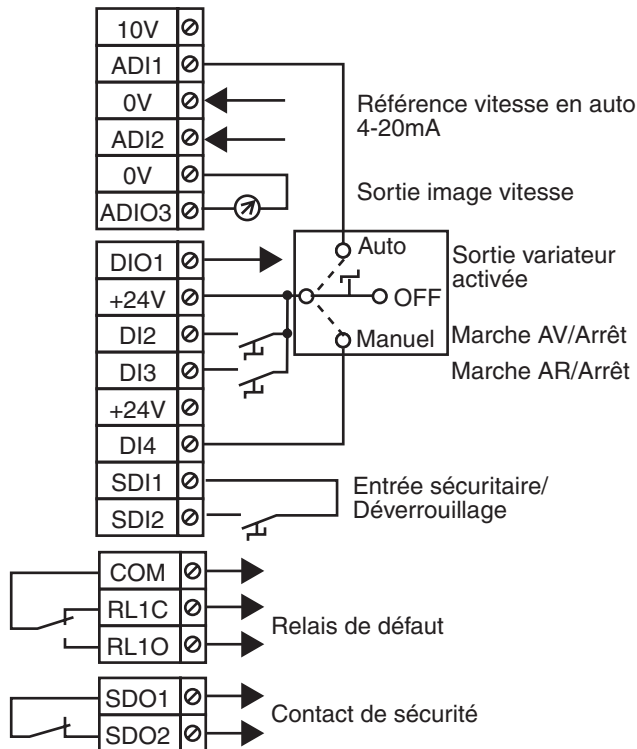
10V
ADI1
0V
ADI2
0V
ADIO3
DIO1
+24V
DI2
DI3
+24V
DI4
SDI1
SDI2
COM
RL1C
RL1O
SDO1
SDO2

Référence vitesse en auto 4-20mA

Sortie image vitesse

Auto
OFF
Manuel

Sortie variateur activée

Marche AV/Arrêt

Marche AR/Arrêt

Entrée sécuritaire/ Déverrouillage

Relais de défaut

Contact de sécurité